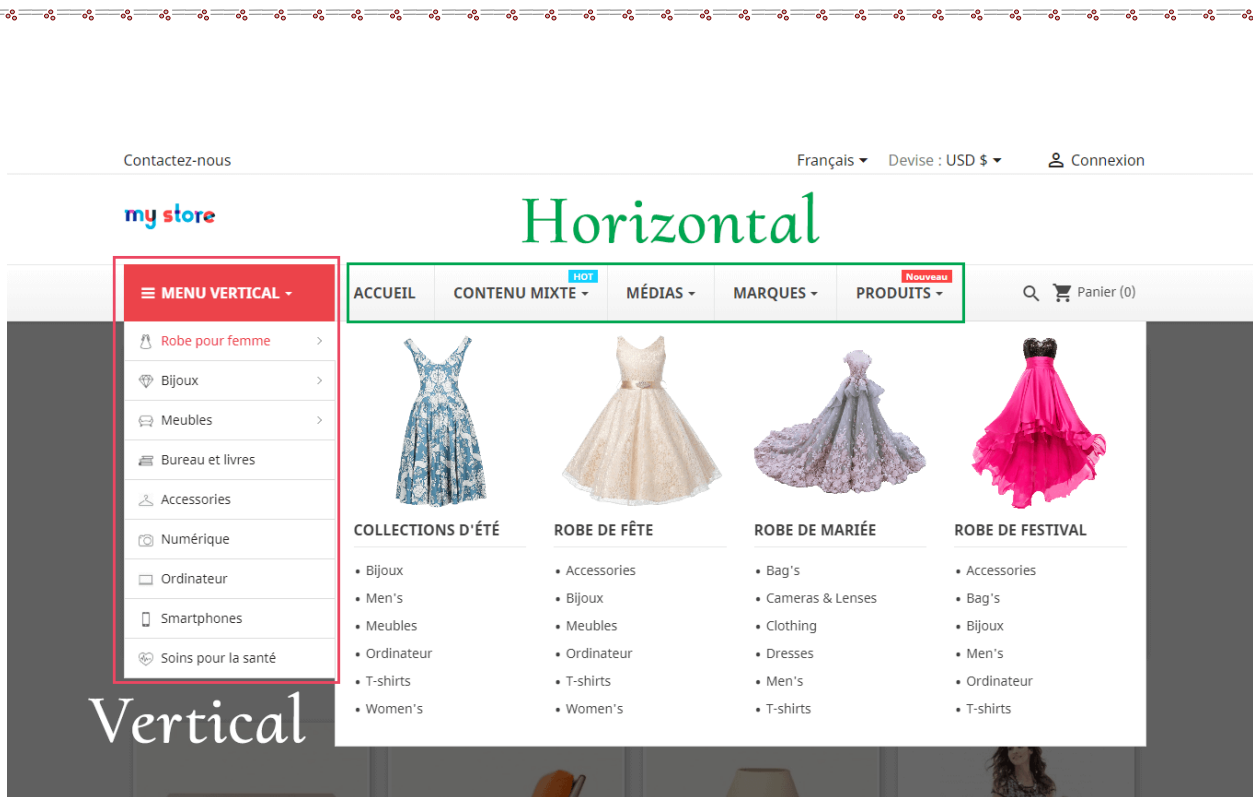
Contactez-nous

Français ▾ Devise : USD $ ▾ Connexion

my store

Horizontal

≡ MENU VERTICAL ▾

ACCUEIL

HOT
CONTENU MIXTE ▾

MÉDIAS ▾

MARQUES ▾

Nouveau
PRODUITS ▾

Panier (0)

Robe pour femme
Bijoux
Meubles
Bureau et livres
Accessories
Numérique
Ordinateur
Smartphones
Soins pour la santé

COLLECTIONS D'ÉTÉ
• Bijoux
• Men's
• Meubles
• Ordinateur
• T-shirts
• Women's

ROBE DE FÊTE
• Accessories
• Bijoux
• Meubles
• Ordinateur
• T-shirts
• Women's

ROBE DE MARIÉE
• Bag's
• Cameras & Lenses
• Clothing
• Dresses
• Men's
• T-shirts

ROBE DE FESTIVAL
• Accessories
• Bag's
• Bijoux
• Men's
• Ordinateur
• T-shirts

Vertical